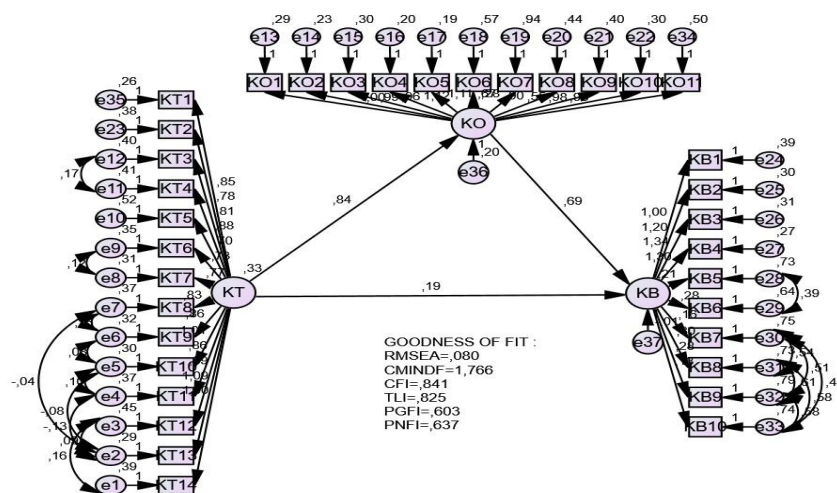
,29 ,23 ,30 ,20 ,19 ,57 ,94 ,44 ,40 ,30 ,50
e13 e14 e15 e16 e17 e18 e19 e20 e21 e22 e34
1 1 1 1 1 1 1 1 1 1 1
KO1 KO2 KO3 KO4 KO5 KO6 KO7 KO8 KO9 KO10 KO11

,26
e35 1 KT1
,38
e23 1 KT2
,40
e12 1 KT3
,17 ,41
e11 1 KT4
,52
e10 1 KT5
,35
e9 1 KT6
,31
e8 1 KT7
,37
e7 1 KT8
,32
e6 1 KT9
,30
e5 1 KT10
,37
e4 1 KT11
,45
e3 1 KT12
,29
e2 1 KT13
,39
e1 1 KT14

-,04
-,08
-,13
,16

,85
,78
,81
,98
,73
,77
,83
,86
,86

KT ,33

,84

KO
,20
e36

,69

,19

KB

e37

,39
KB1 1 e24
,30
KB2 1 e25
,31
KB3 1 e26
,27
KB4 1 e27
,73
KB5 1 e28
,64 ,39
KB6 1 e29
,75
KB7 1 e30
KB8 1 e31
KB9 1 e32
KB10 1 e33

1,00
1,20
1,34
1,30
,28
,28

,73
,79
,74

GOODNESS OF FIT :
RMSEA=,080
CMINDF=1,766
CFI=,841
TLI=,825
PGFI=,603
PNFI=,637